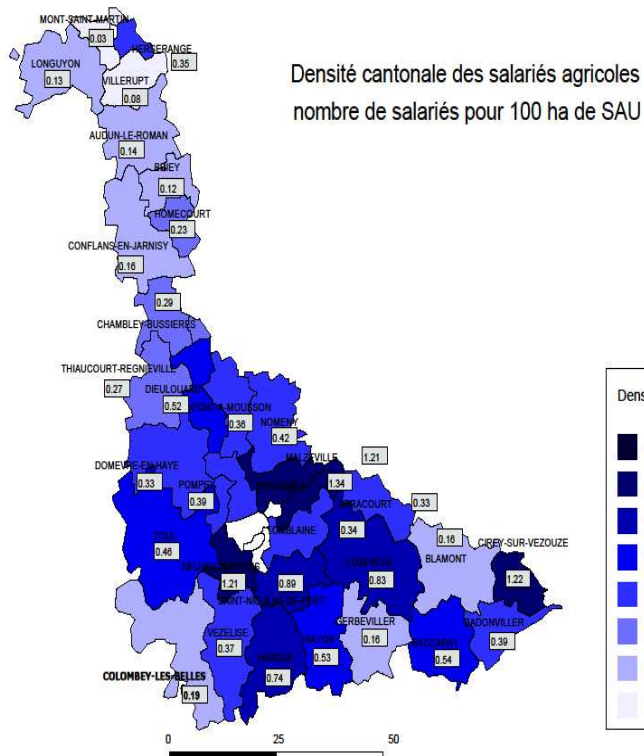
Densité cantonale des salariés agricoles
nombre de salariés pour 100 ha de SAU

MONT-SAINT-MARTIN
0.03
HERSERANGE
0.35
LONGUYON
0.13
VILLERUPT
0.08
AUDUN-LE-ROMAN
0.14
BRIEY
0.12
HOMECOURT
0.23
CONFLANS-EN-JARNISY
0.16
0.29
CHAMBLEY-BUSSIERES
THIAUCOURT-REGNIEVILLE
0.27
DIEULOUARD
0.52
PONT-A-MOUSSON
0.36
NOMENY
0.42
MALZEVILLE
1.21
1.34
DOMEVRE-EN-HAYE
0.33
POMPEY
0.39
ARRACOURT
0.33
0.34
TOUL
0.46
TOMBLAINE
0.16
BLAMONT
CIREY-SUR-VEZOUZE
1.22
1.21
0.89
0.83
SAINT-NICOLAS-DE-PORT
GERBEVILLER
BADONVILLER
VEZELISE
0.37
0.16
0.39
BAYON
0.53
BACCARAT
0.54
COLOMBEY-LES-BELLES
0.74
0.19

Dens

0
25
50